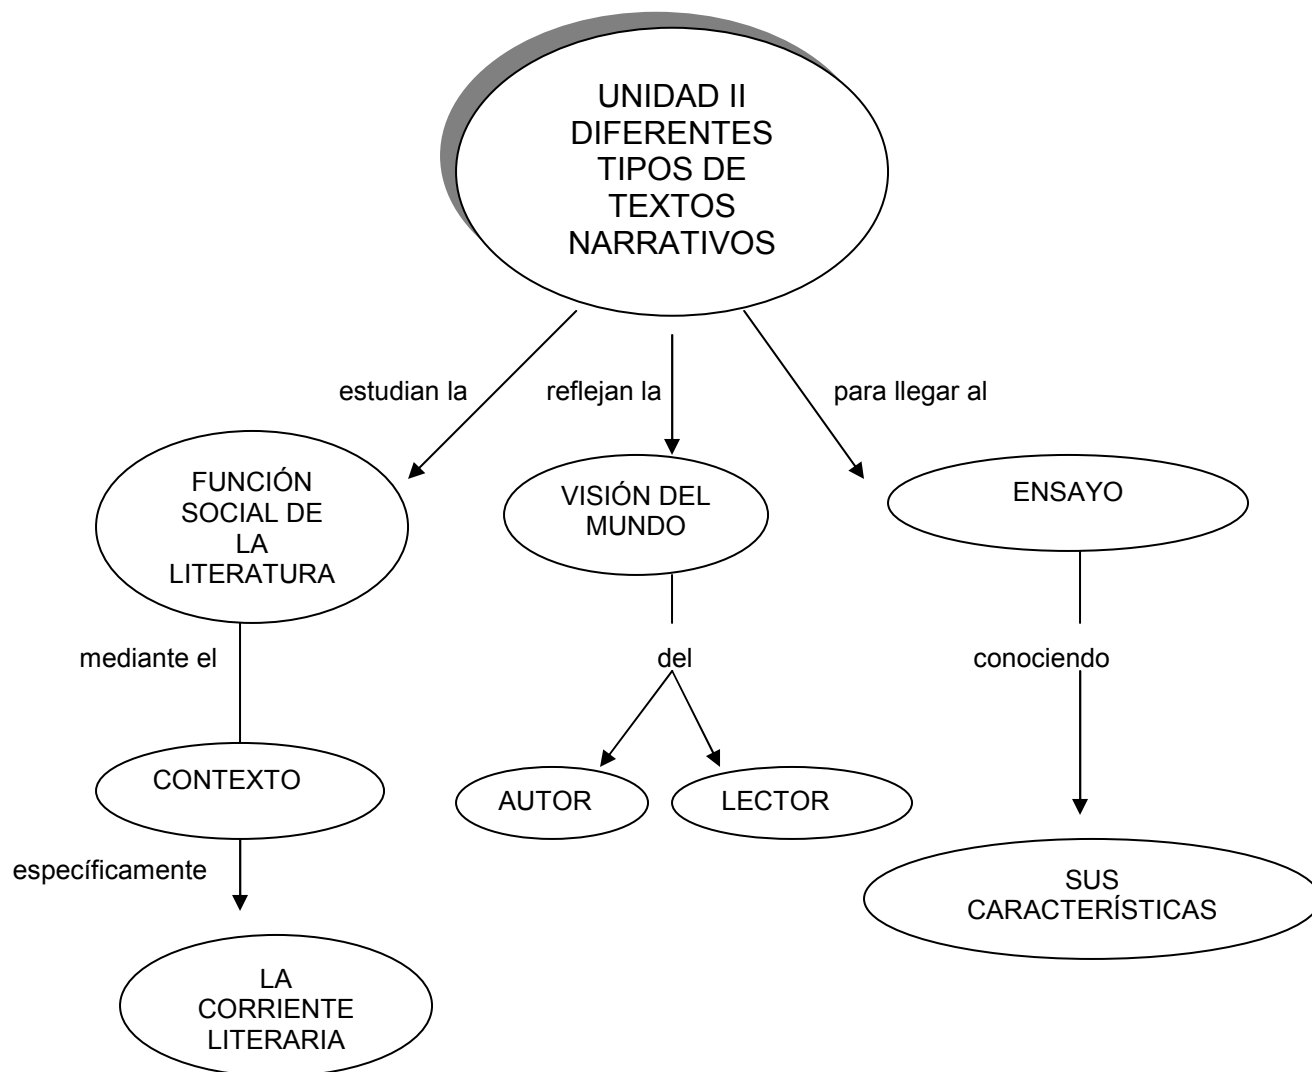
UNIDAD II DIFERENTES TIPOS DE TEXTOS NARRATIVOS

estudian la

reflejan la

para llegar al

FUNCIÓN SOCIAL DE LA LITERATURA

VISIÓN DEL MUNDO

ENSAYO

mediante el

del

conociendo

CONTEXTO

AUTOR

LECTOR

específicamente

SUS CARACTERÍSTICAS

LA CORRIENTE LITERARIA